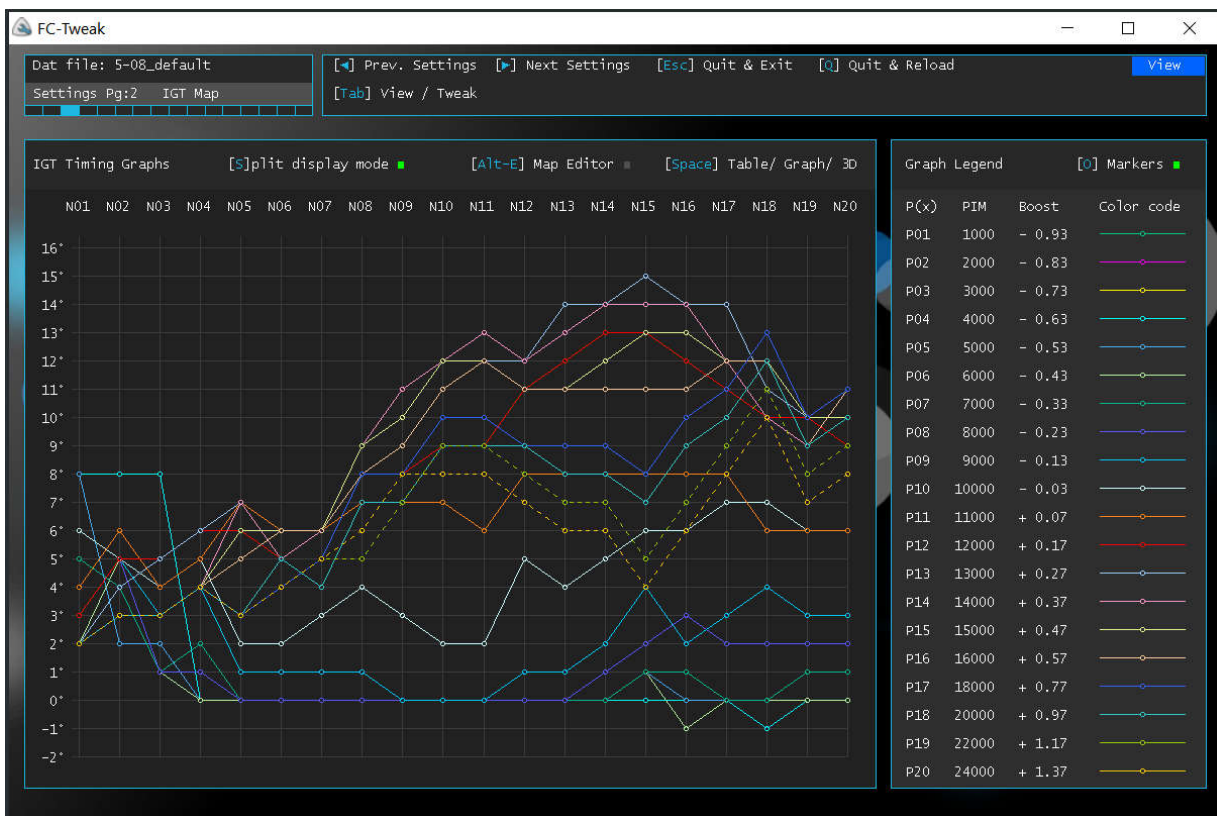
FC-Tweak

Dat file: 5-08_default
Settings Pg:2 IGT Map

[◄] Prev. Settings [►] Next Settings [Esc] Quit & Exit [Q] Quit & Reload View
[Tab] View / Tweak

IGT Timing Graphs [S]plit display mode [Alt-E] Map Editor [Space] Table/ Graph/ 3D

N01 N02 N03 N04 N05 N06 N07 N08 N09 N10 N11 N12 N13 N14 N15 N16 N17 N18 N19 N20

16°
15°
14°
13°
12°
11°
10°
9°
8°
7°
6°
5°
4°
3°
2°
1°
0°
-1°
-2°

Graph Legend [O] Markers

| P(x) | PIM | Boost | Color code |
|---|---|---|---|
| P01 | 1000 | − 0.93 | |
| P02 | 2000 | − 0.83 | |
| P03 | 3000 | − 0.73 | |
| P04 | 4000 | − 0.63 | |
| P05 | 5000 | − 0.53 | |
| P06 | 6000 | − 0.43 | |
| P07 | 7000 | − 0.33 | |
| P08 | 8000 | − 0.23 | |
| P09 | 9000 | − 0.13 | |
| P10 | 10000 | − 0.03 | |
| P11 | 11000 | + 0.07 | |
| P12 | 12000 | + 0.17 | |
| P13 | 13000 | + 0.27 | |
| P14 | 14000 | + 0.37 | |
| P15 | 15000 | + 0.47 | |
| P16 | 16000 | + 0.57 | |
| P17 | 18000 | + 0.77 | |
| P18 | 20000 | + 0.97 | |
| P19 | 22000 | + 1.17 | |
| P20 | 24000 | + 1.37 | |